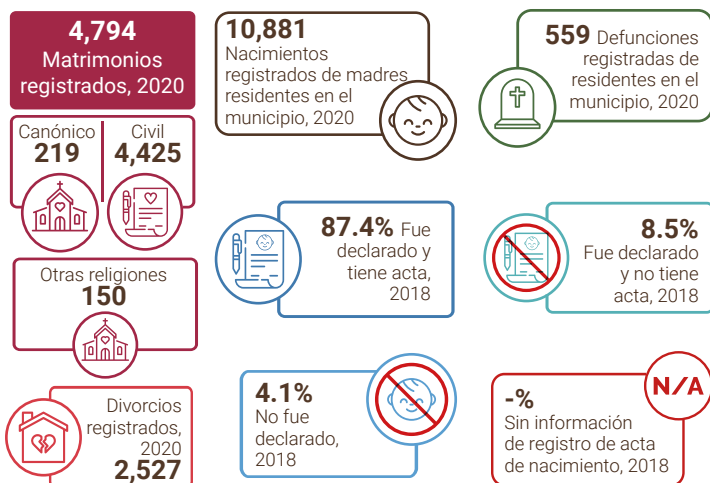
4,794
Matrimonios registrados, 2020

Canónico
219

Civil
4,425

Otras religiones
150

Divorcios registrados, 2020
2,527

10,881
Nacimientos registrados de madres residentes en el municipio, 2020

87.4% Fue declarado y tiene acta, 2018

4.1%
No fue declarado, 2018

559 Defunciones registradas de residentes en el municipio, 2020

8.5%
Fue declarado y no tiene acta, 2018

N/A

-%
Sin información de registro de acta de nacimiento, 2018